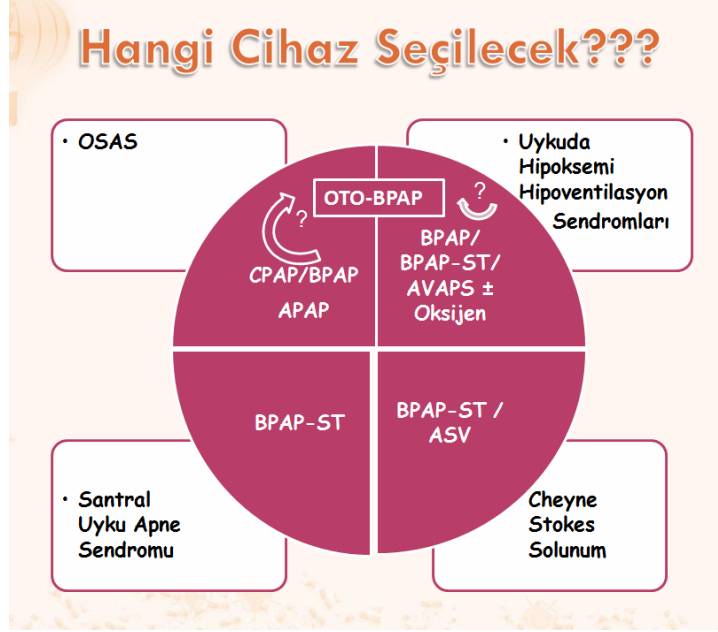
Hangi Cihaz Seçilecek???

• OSAS

• Uykuda Hipoksemi Hipoventilasyon Sendromları

OTO-BPAP

?

?

CPAP/BPAP APAP

BPAP/ BPAP-ST/ AVAPS ± Oksijen

BPAP-ST

BPAP-ST / ASV

• Santral Uyku Apne Sendromu

Cheyne Stokes Solunum